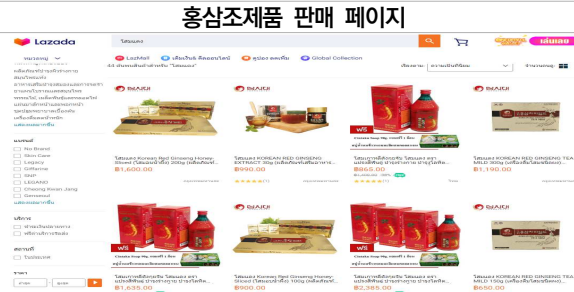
홍삼조제품 판매 페이지

Lazada

โสมแดง

LazMall

Global Collection

แบรนด์

No Brand

Skin Care

Legacy

Giffarine

LEGAND

Cheong Kwan Jang

บริการ

ราคา

โสมแดง Korean Red Ginseng Honey-Sliced

฿1,600.00

โสมแดง KOREAN RED GINSENG EXTRACT 30g

฿990.00

฿865.00

-38%

โสมแดง KOREAN RED GINSENG TEA MILD 300g

฿1,190.00

฿1,635.00

โสมแดง Korean Red Ginseng Honey-Sliced 100g

฿900.00

฿2,385.00

โสมแดง KOREAN RED GINSENG TEA MILD 150g

฿650.00